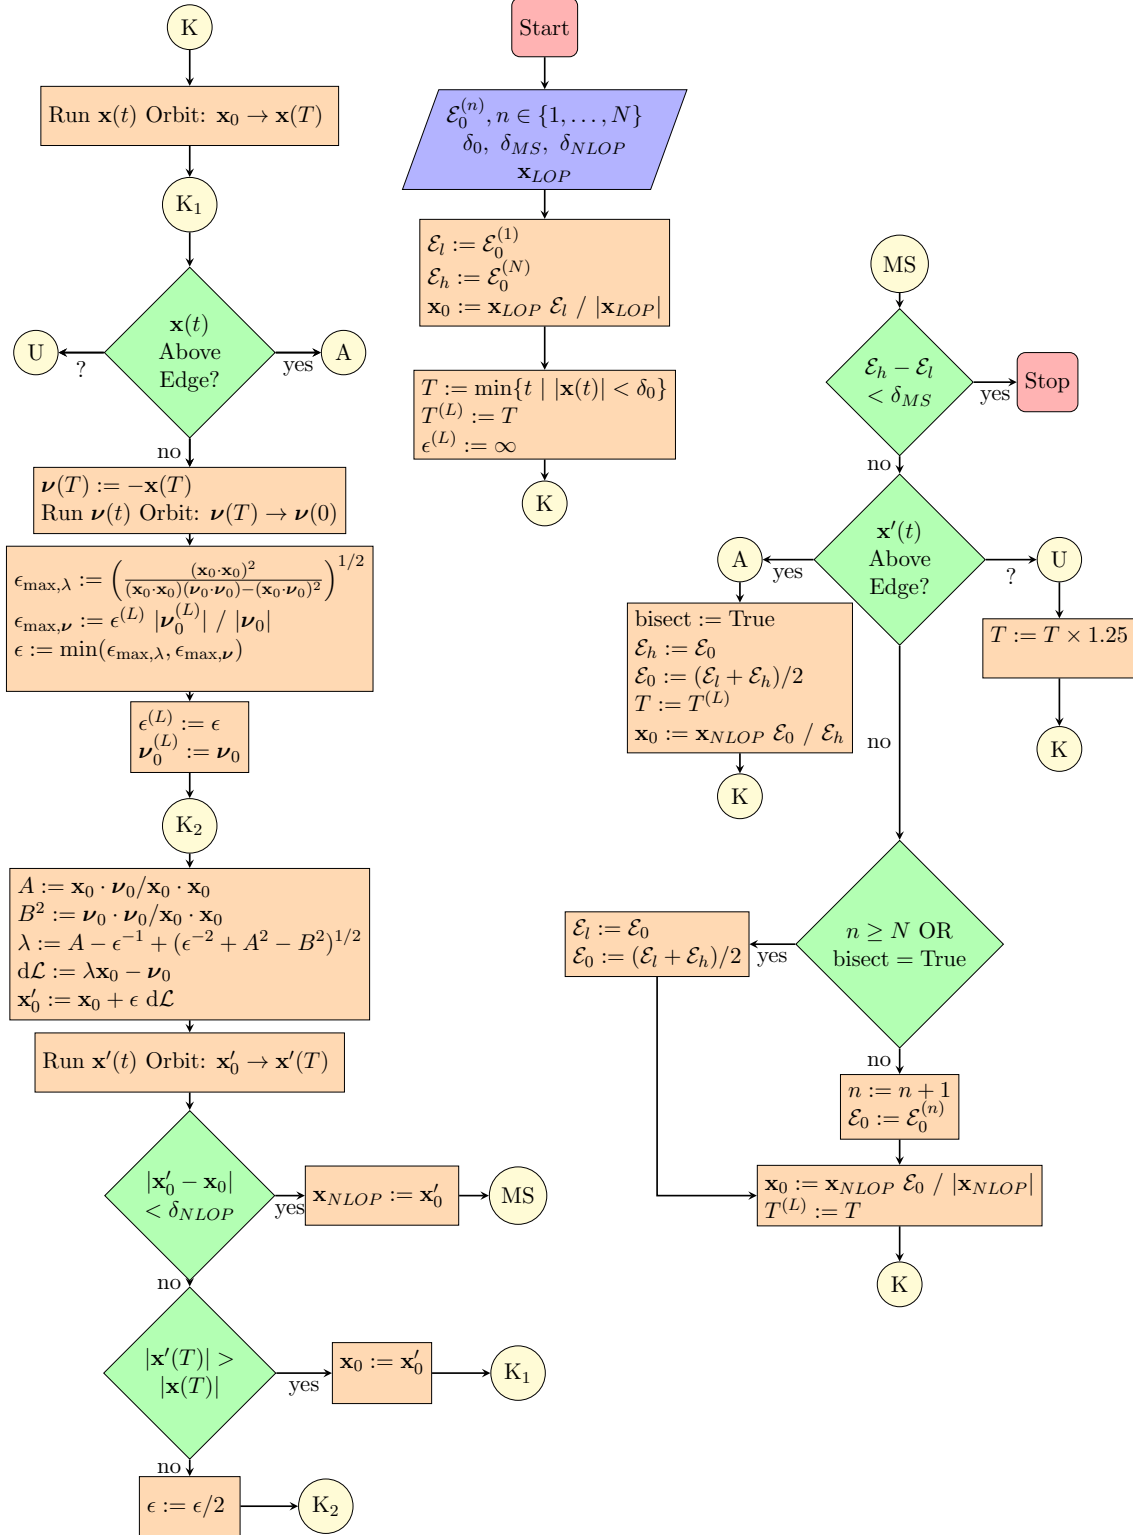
K

Run $\mathbf{x}(t)$ Orbit: $\mathbf{x}_0 \to \mathbf{x}(T)$

$K_1$

$\mathbf{x}(t)$ Above Edge?

U

?

yes

A

no

$\boldsymbol{\nu}(T) := -\mathbf{x}(T)$
Run $\boldsymbol{\nu}(t)$ Orbit: $\boldsymbol{\nu}(T) \to \boldsymbol{\nu}(0)$

$\epsilon_{\max,\lambda} := \left(\frac{(\mathbf{x}_0\cdot\mathbf{x}_0)^2}{(\mathbf{x}_0\cdot\mathbf{x}_0)(\boldsymbol{\nu}_0\cdot\boldsymbol{\nu}_0)-(\mathbf{x}_0\cdot\boldsymbol{\nu}_0)^2}\right)^{1/2}$
$\epsilon_{\max,\boldsymbol{\nu}} := \epsilon^{(L)}\ |\boldsymbol{\nu}_0^{(L)}|\ /\ |\boldsymbol{\nu}_0|$
$\epsilon := \min(\epsilon_{\max,\lambda}, \epsilon_{\max,\boldsymbol{\nu}})$

$\epsilon^{(L)} := \epsilon$
$\boldsymbol{\nu}_0^{(L)} := \boldsymbol{\nu}_0$

$K_2$

$A := \mathbf{x}_0\cdot\boldsymbol{\nu}_0/\mathbf{x}_0\cdot\mathbf{x}_0$
$B^2 := \boldsymbol{\nu}_0\cdot\boldsymbol{\nu}_0/\mathbf{x}_0\cdot\mathbf{x}_0$
$\lambda := A - \epsilon^{-1} + (\epsilon^{-2} + A^2 - B^2)^{1/2}$
$\mathrm{d}\mathcal{L} := \lambda\mathbf{x}_0 - \boldsymbol{\nu}_0$
$\mathbf{x}_0' := \mathbf{x}_0 + \epsilon\ \mathrm{d}\mathcal{L}$

Run $\mathbf{x}'(t)$ Orbit: $\mathbf{x}_0' \to \mathbf{x}'(T)$

$|\mathbf{x}_0' - \mathbf{x}_0| < \delta_{NLOP}$

yes

$\mathbf{x}_{NLOP} := \mathbf{x}_0'$

MS

no

$|\mathbf{x}'(T)| > |\mathbf{x}(T)|$

yes

$\mathbf{x}_0 := \mathbf{x}_0'$

$K_1$

no

$\epsilon := \epsilon/2$

$K_2$

Start

$\mathcal{E}_0^{(n)}, n \in \{1,\ldots,N\}$
$\delta_0,\ \delta_{MS},\ \delta_{NLOP}$
$\mathbf{x}_{LOP}$

$\mathcal{E}_l := \mathcal{E}_0^{(1)}$
$\mathcal{E}_h := \mathcal{E}_0^{(N)}$
$\mathbf{x}_0 := \mathbf{x}_{LOP}\ \mathcal{E}_l\ /\ |\mathbf{x}_{LOP}|$

$T := \min\{t \mid |\mathbf{x}(t)| < \delta_0\}$
$T^{(L)} := T$
$\epsilon^{(L)} := \infty$

K

MS

$\mathcal{E}_h - \mathcal{E}_l < \delta_{MS}$

yes

Stop

no

$\mathbf{x}'(t)$ Above Edge?

A

yes

?

U

bisect := True
$\mathcal{E}_h := \mathcal{E}_0$
$\mathcal{E}_0 := (\mathcal{E}_l + \mathcal{E}_h)/2$
$T := T^{(L)}$
$\mathbf{x}_0 := \mathbf{x}_{NLOP}\ \mathcal{E}_0\ /\ \mathcal{E}_h$

K

no

$T := T \times 1.25$

K

$\mathcal{E}_l := \mathcal{E}_0$
$\mathcal{E}_0 := (\mathcal{E}_l + \mathcal{E}_h)/2$

yes

$n \geq N$ OR bisect = True

no

$n := n + 1$
$\mathcal{E}_0 := \mathcal{E}_0^{(n)}$

$\mathbf{x}_0 := \mathbf{x}_{NLOP}\ \mathcal{E}_0\ /\ |\mathbf{x}_{NLOP}|$
$T^{(L)} := T$

K